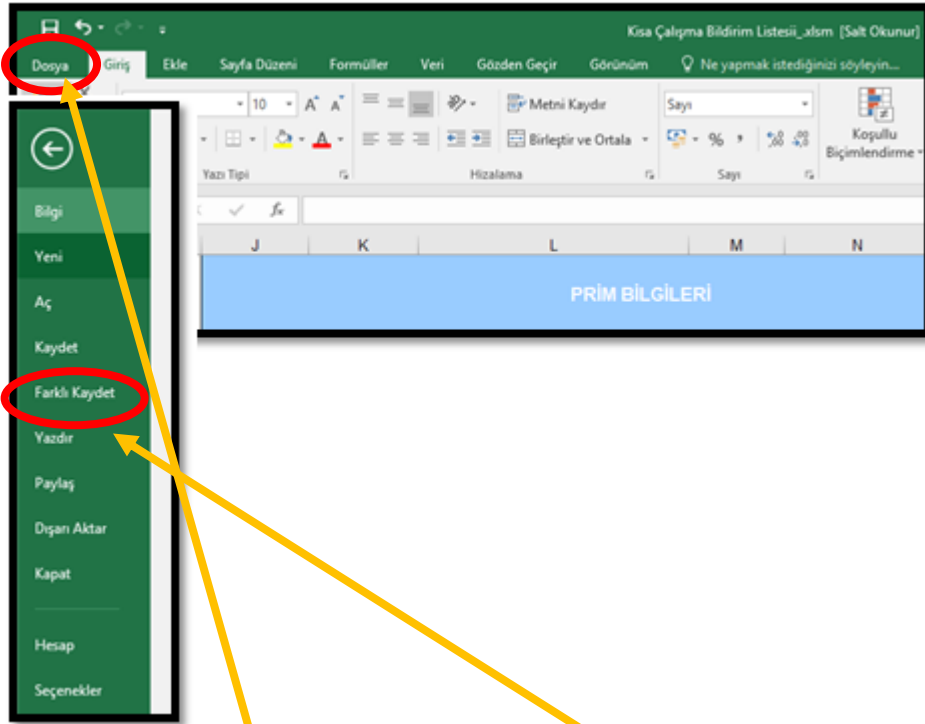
Kisa Çalışma Bildirim Listesii_.xlsm [Salt Okunur]

Dosya Giriş Ekle Sayfa Düzeni Formüller Veri Gözden Geçir Görünüm Ne yapmak istediğinizi söyleyin...

10 A A Metni Kaydır Sayı Koşullu Biçimlendirme

Birleştir ve Ortala % ,

Yazı Tipi Hizalama Sayı

$f_x$

| J | K | L | M | N |
|---|---|---|---|---|
| PRİM BİLGİLERİ | | | | |

Bilgi
Yeni
Aç
Kaydet
Farklı Kaydet
Yazdır
Paylaş
Dışarı Aktar
Kapat
Hesap
Seçenekler